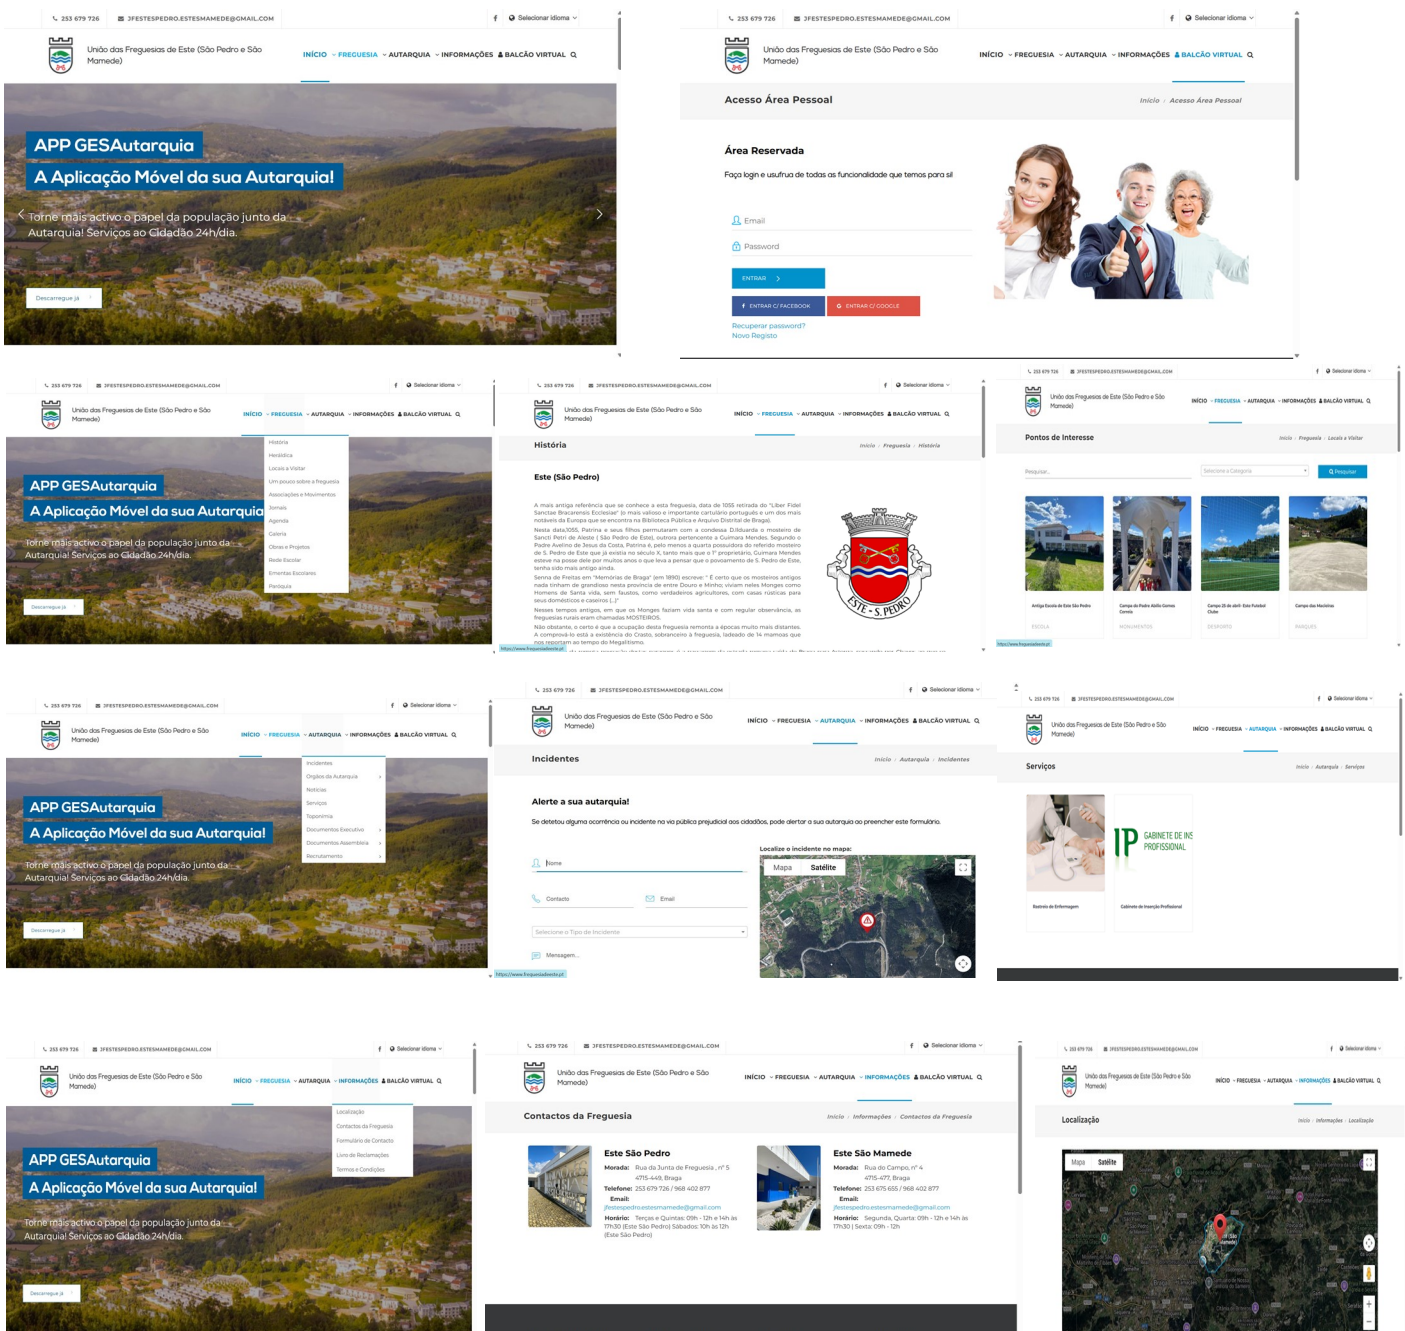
253 679 726 JFESTESPEDRO.ESTESMAMEDE@GMAIL.COM Selecionar idioma

União das Freguesias de Este (São Pedro e São Mamede)

INÍCIO FREGUESIA AUTARQUIA INFORMAÇÕES BALCÃO VIRTUAL

APP GESAutarquia
A Aplicação Móvel da sua Autarquia!
Torne mais activo o papel da população junto da Autarquia! Serviços ao Cidadão 24h/dia.

Descarregue já

253 679 726 JFESTESPEDRO.ESTESMAMEDE@GMAIL.COM Selecionar idioma

União das Freguesias de Este (São Pedro e São Mamede)

INÍCIO FREGUESIA AUTARQUIA INFORMAÇÕES BALCÃO VIRTUAL

Acesso Área Pessoal
Início / Acesso Área Pessoal

Área Reservada

Faça login e usufrua de todas as funcionalidade que temos para si!

Email
Password
ENTRAR
ENTRAR C/ FACEBOOK
ENTRAR C/ GOOGLE
Recuperar password?
Novo Registo

História
Heráldica
Locais a Visitar
Um pouco sobre a freguesia
Associações e Movimentos
Jornais
Agenda
Galeria
Obras e Projetos
Rede Escolar
Ementas Escolares
Paróquia

História
Início / Freguesia / História

Este (São Pedro)

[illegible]

ESTE - S. PEDRO

Pontos de Interesse
Início / Freguesia / Locais a Visitar

Pesquisar...
Selecione a Categoria
Pesquisar

Antiga Escola de Este São Pedro
Campo do Padre Abílio Gomes Correia
Campo 25 de abril- Este Futebol Clube
Campo das Macieiras

ESCOLA
MONUMENTOS
DESPORTO
PARQUES

Incidentes
Órgãos da Autarquia
Notícias
Serviços
Toponímia
Documentos Executivo
Documentos Assembleia
Recrutamento

Incidentes
Início / Autarquia / Incidentes

Alerte a sua autarquia!

Se detetou alguma ocorrência ou incidente na via pública prejudicial aos cidadãos, pode alertar a sua autarquia ao preencher este formulário.

Nome
Contacto
Email
Selecione o Tipo de Incidente
Mensagem...

Localize o incidente no mapa:
Mapa Satélite

Serviços
Início / Autarquia / Serviços

GABINETE DE INS PROFISSIONAL

Gabinete de Enfermagem
Gabinete de Inserção Profissional

Localização
Contactos da Freguesia
Formulário de Contacto
Livro de Reclamações
Termos e Condições

Contactos da Freguesia
Início / Informações / Contactos da Freguesia

Este São Pedro
Morada: Rua da Junta de Freguesia, nº 5 4715-449, Braga
Telefone: 253 679 726 / 968 402 877
Email: jfestespedro.estesmamede@gmail.com
Horário: Terças e Quintas: 09h - 12h e 14h às 17h30 (Este São Pedro) Sábados: 10h as 12h (Este São Pedro)

Este São Mamede
Morada: Rua do Campo, nº 4 4715-477, Braga
Telefone: 253 675 655 / 968 402 877
Email: jfestespedro.estesmamede@gmail.com
Horário: Segunda, Quarta: 09h - 12h e 14h às 17h30 | Sexta: 09h - 12h

Localização
Início / Informações / Localização

Mapa Satélite

https://www.freguesiadeeste.pt